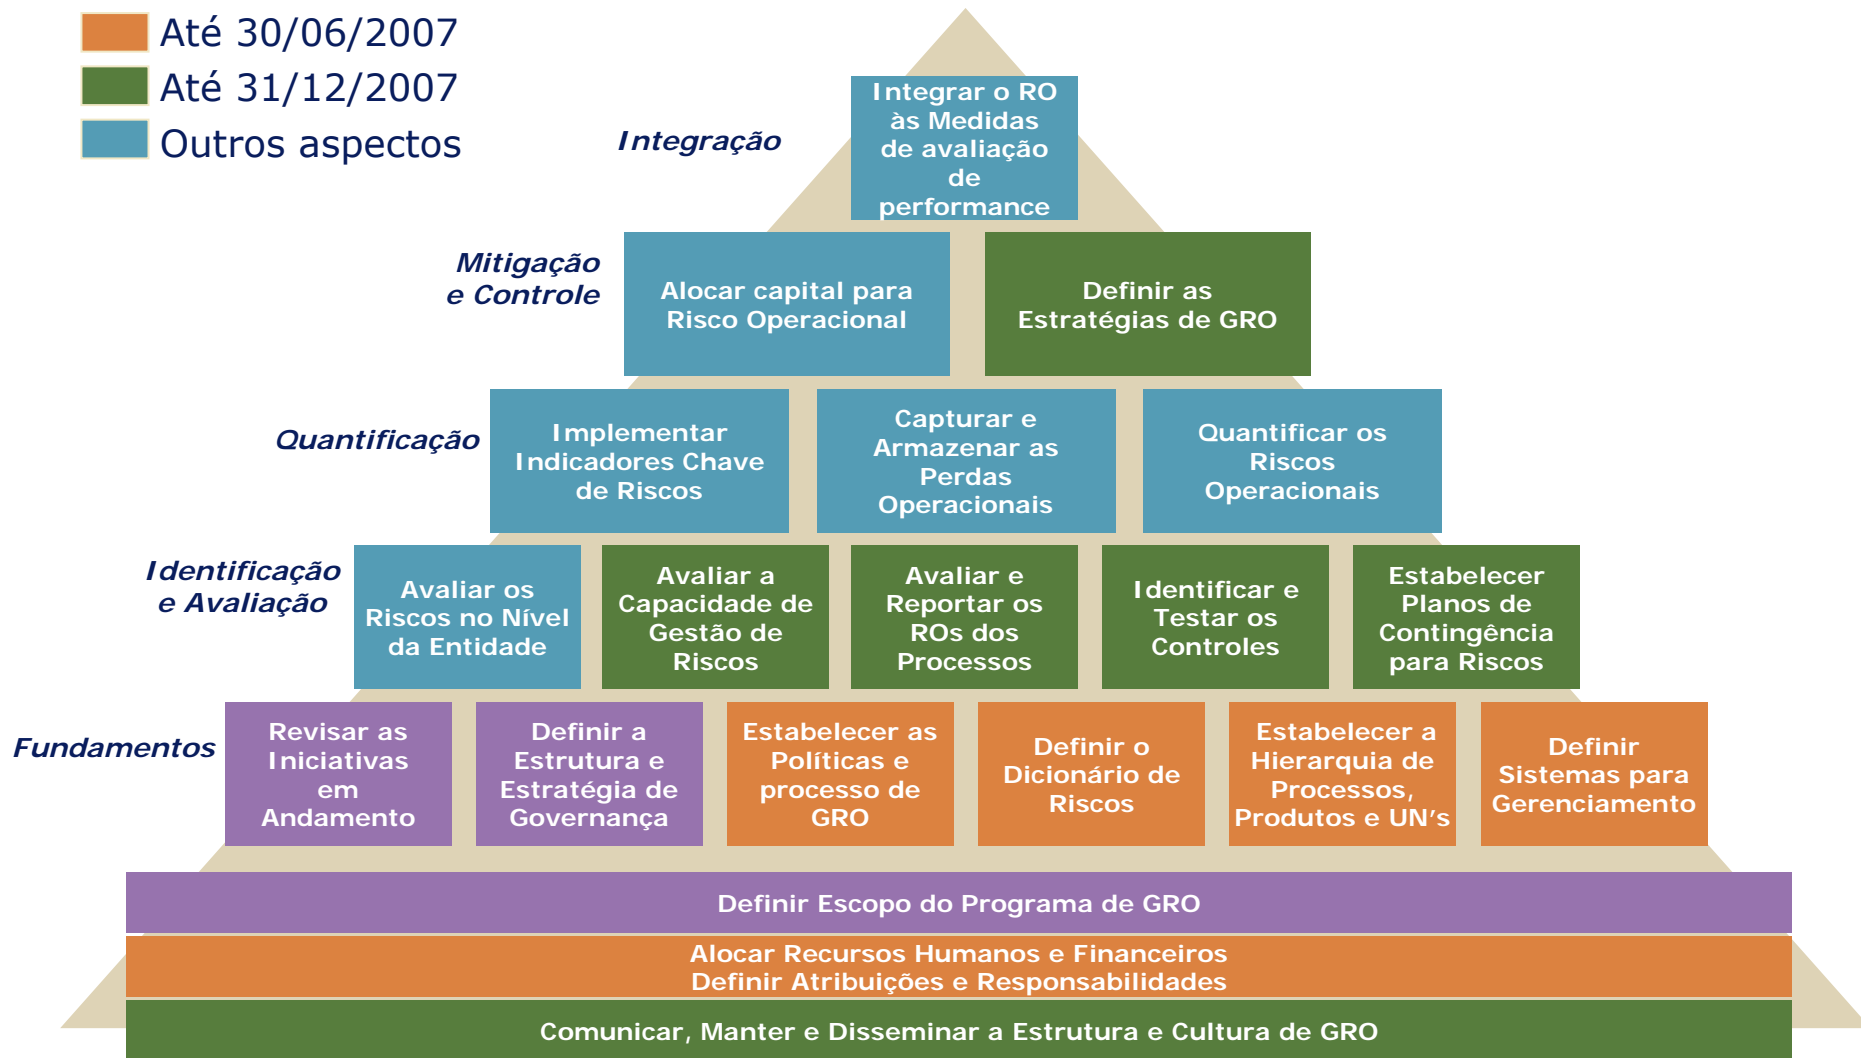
Até 30/06/2007
Até 31/12/2007
Outros aspectos

Integração

Integrar o RO às Medidas de avaliação de performance

Mitigação e Controle

Alocar capital para Risco Operacional

Definir as Estratégias de GRO

Quantificação

Implementar Indicadores Chave de Riscos

Capturar e Armazenar as Perdas Operacionais

Quantificar os Riscos Operacionais

Identificação e Avaliação

Avaliar os Riscos no Nível da Entidade

Avaliar a Capacidade de Gestão de Riscos

Avaliar e Reportar os ROs dos Processos

Identificar e Testar os Controles

Estabelecer Planos de Contingência para Riscos

Fundamentos

Revisar as Iniciativas em Andamento

Definir a Estrutura e Estratégia de Governança

Estabelecer as Políticas e processo de GRO

Definir o Dicionário de Riscos

Estabelecer a Hierarquia de Processos, Produtos e UN's

Definir Sistemas para Gerenciamento

Definir Escopo do Programa de GRO

Alocar Recursos Humanos e Financeiros
Definir Atribuições e Responsabilidades

Comunicar, Manter e Disseminar a Estrutura e Cultura de GRO